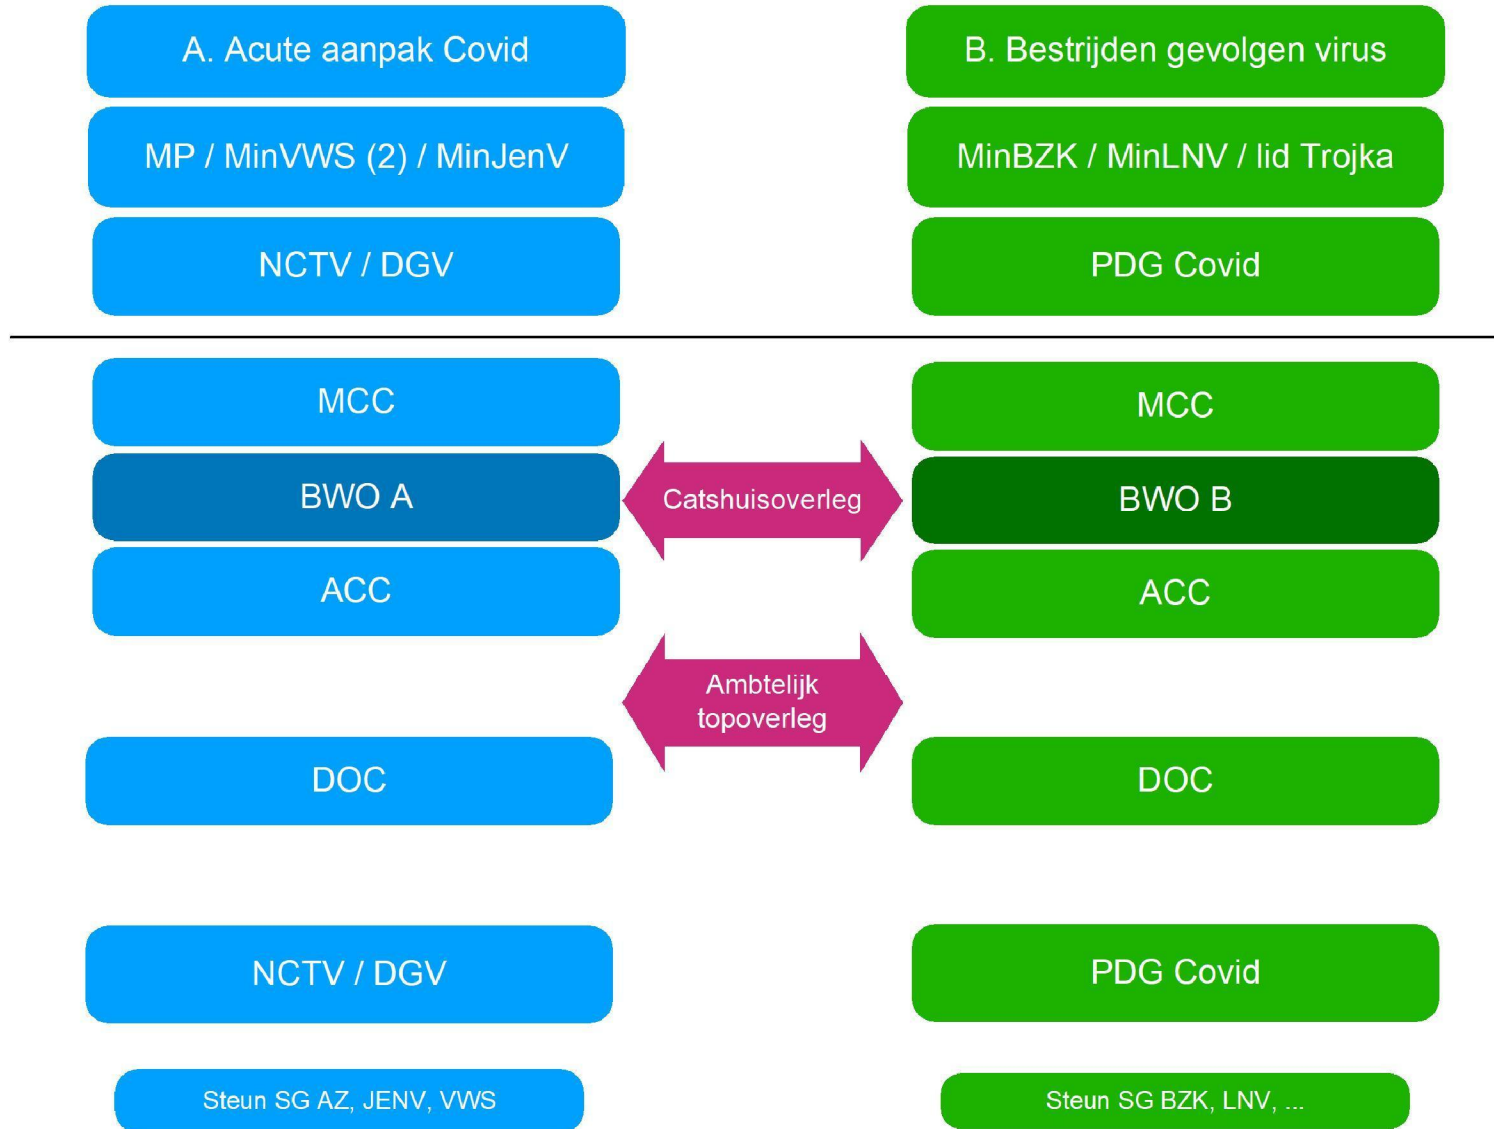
A. Acute aanpak Covid

MP / MinVWS (2) / MinJenV

NCTV / DGV

MCC

BWO A

ACC

DOC

NCTV / DGV

Steun SG AZ, JENV, VWS

Catshuisoverleg

Ambtelijk topoverleg

B. Bestrijden gevolgen virus

MinBZK / MinLNV / lid Trojka

PDG Covid

MCC

BWO B

ACC

DOC

PDG Covid

Steun SG BZK, LNV, ...